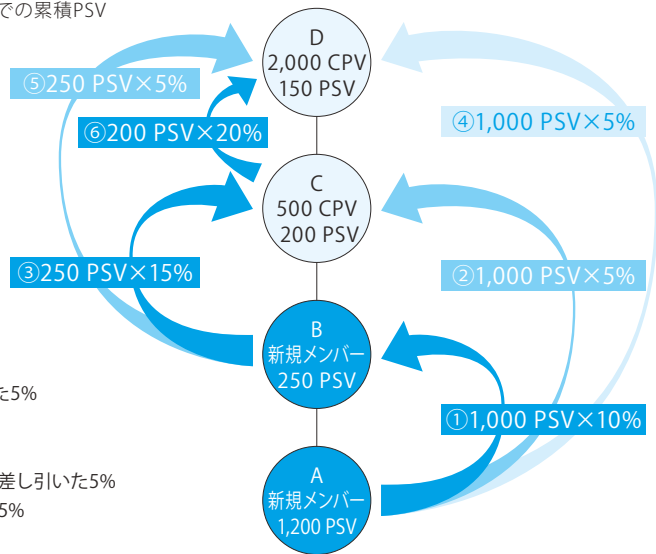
での累積PSV

D
2,000 CPV
150 PSV

⑤250 PSV×5%

⑥200 PSV×20%

④1,000 PSV×5%

C
500 CPV
200 PSV

③250 PSV×15%

②1,000 PSV×5%

B
新規メンバー
250 PSV

た5%

①1,000 PSV×10%

差し引いた5%
5%

A
新規メンバー
1,200 PSV